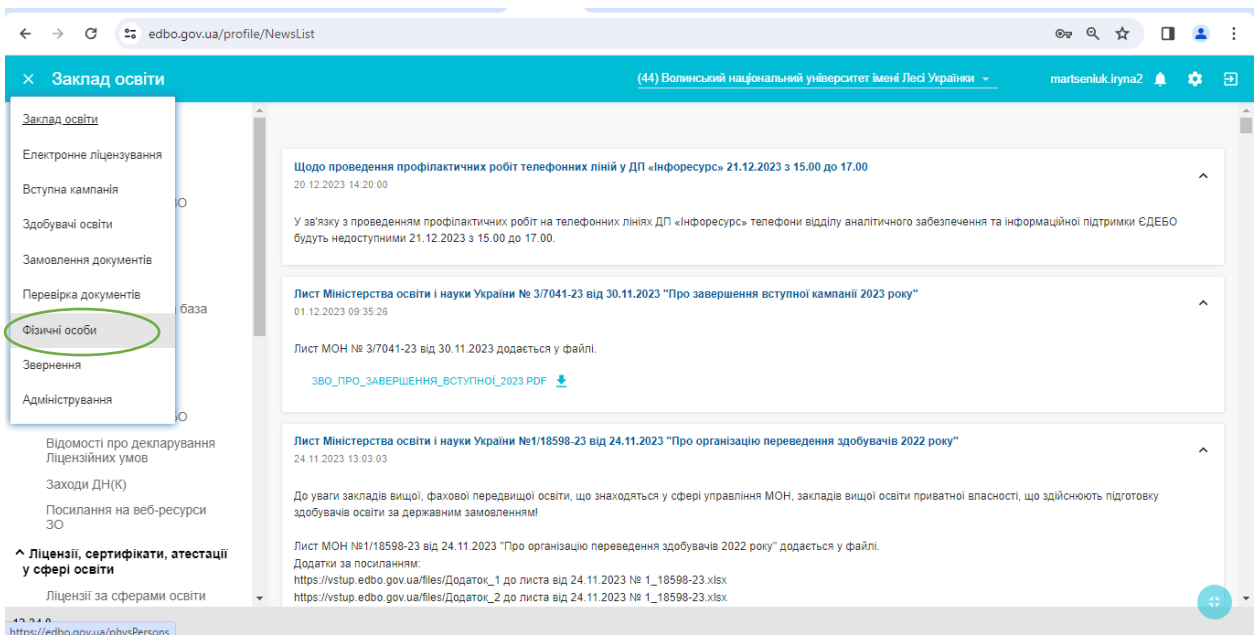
edbo.gov.ua/profile/NewsList

× Заклад освіти

(44) Волинський національний університет імені Лесі Українки

martseniuk.iryna2

Заклад освіти
Електронне ліцензування
Вступна кампанія
Здобувачі освіти
Замовлення документів
Перевірка документів
Фізичні особи
Звернення
Адміністрування

ЗО
база
ЗО
Відомості про декларування Ліцензійних умов
Заходи ДН(К)
Посилання на веб-ресурси ЗО
^ Ліцензії, сертифікати, атестації у сфері освіти
Ліцензії за сферами освіти

Щодо проведення профілактичних робіт телефонних ліній у ДП «Інфоресурс» 21.12.2023 з 15.00 до 17.00
20.12.2023 14:20:00

У зв'язку з проведенням профілактичних робіт на телефонних лініях ДП «Інфоресурс» телефони відділу аналітичного забезпечення та інформаційної підтримки ЄДЕБО будуть недоступними 21.12.2023 з 15.00 до 17.00.

Лист Міністерства освіти і науки України № 3/7041-23 від 30.11.2023 "Про завершення вступної кампанії 2023 року"
01.12.2023 09:35:26

Лист МОН № 3/7041-23 від 30.11.2023 додається у файлі.

ЗВО_ПРО_ЗАВЕРШЕННЯ_ВСТУПНОЇ_2023.PDF

Лист Міністерства освіти і науки України №1/18598-23 від 24.11.2023 "Про організацію переведення здобувачів 2022 року"
24.11.2023 13:03:03

До уваги закладів вищої, фахової передвищої освіти, що знаходяться у сфері управління МОН, закладів вищої освіти приватної власності, що здійснюють підготовку здобувачів освіти за державним замовленням!

Лист МОН №1/18598-23 від 24.11.2023 "Про організацію переведення здобувачів 2022 року" додається у файлі.
Додатки за посиланням:
https://vstup.edbo.gov.ua/files/Додаток_1 до листа від 24.11.2023 № 1_18598-23.xlsx
https://vstup.edbo.gov.ua/files/Додаток_2 до листа від 24.11.2023 № 1_18598-23.xlsx

https://edbo.gov.ua/physPersons